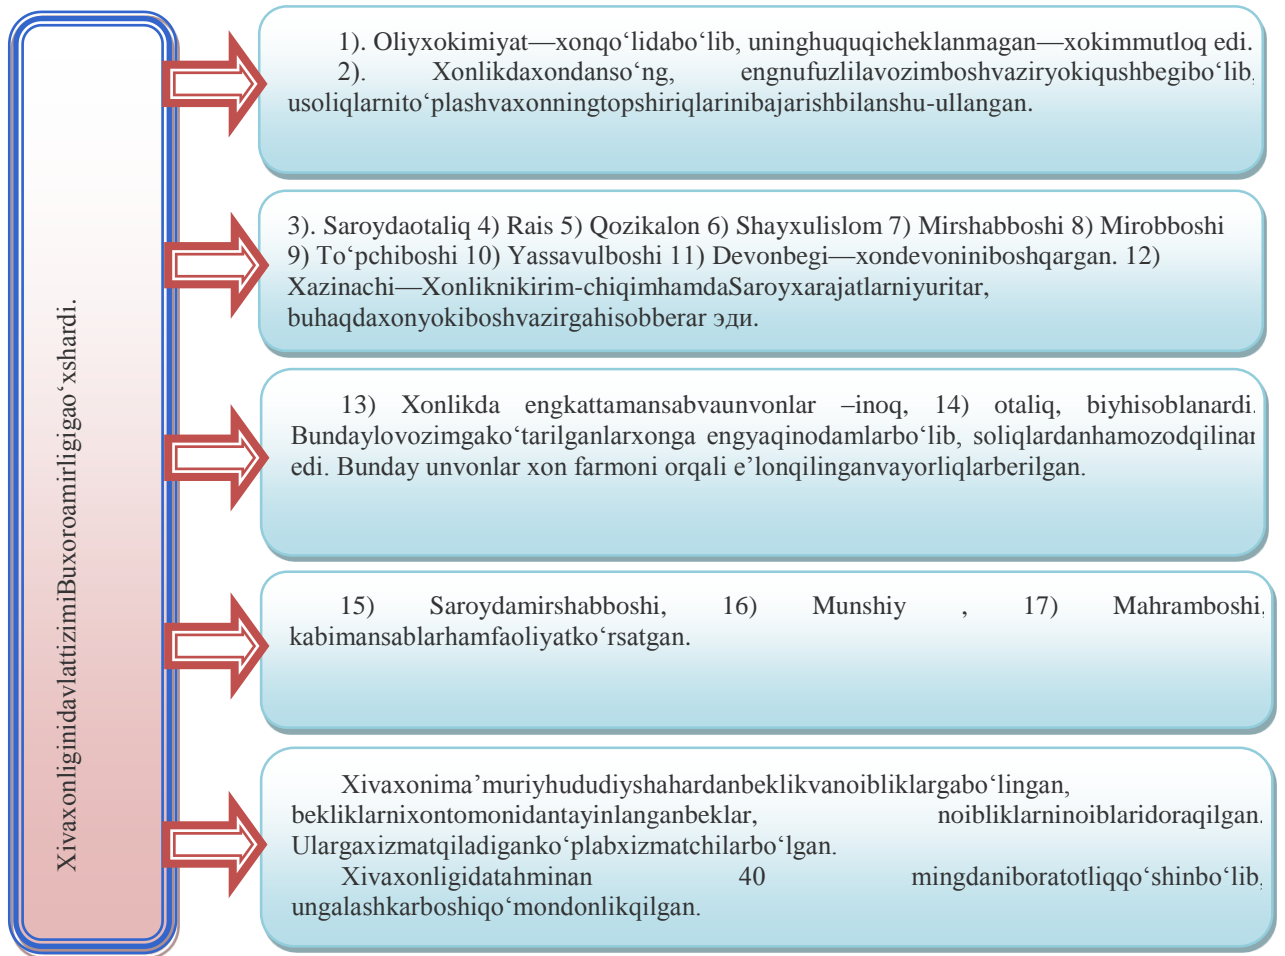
XivaxonliginidavlatizimiBuxoroamirligigao‘xshardi.

1). Oliyxokimiyat—xonqo‘lidabo‘lib, uninghuquqicheklanmagan—xokimmutloq edi.
2). Xonlikdaxondanso‘ng, engnufuzlilavozimboshvaziryokiqushbegibo‘lib, usoliqlarnito‘plashvaxonningtopshiriqlarinibajarishbilanshu-ullangan.

3). Saroydaotaliq 4) Rais 5) Qozikalon 6) Shayxulislom 7) Mirshabboshi 8) Mirobboshi 9) To‘pchiboshi 10) Yassavulboshi 11) Devonbegi—xondevoniniboshqargan. 12) Xazinachi—Xonliknikirim-chiqimhamdaSaroyxarajatlarniyuritar, buhaqdaxonyokiboshvazirgahisobberar эди.

13) Xonlikda engkattamansabvaunvonlar –inoq, 14) otaliq, biyhisoblanardi. Bundaylovozimgako‘tarilganlarxonga engyaqinodamlarbo‘lib, soliqlardanhamozodqilinar edi. Bunday unvonlar xon farmoni orqali e’lonqilinganvayorliqlarberilgan.

15) Saroydamirshabboshi, 16) Munshiy , 17) Mahramboshi, kabimansablarhamfaoliyatko‘rsatgan.

Xivaxonima’muriyhududiyshahardanbeklikvanoibliklargabo‘lingan, bekliklarnixontomonidantayinlanganbeklar, noibliklarninoiblaridoraqilgan. Ulargaxizmatqiladiganko‘plabxizmatchilarbo‘lgan.
Xivaxonligidatahminan 40 mingdaniboratotliqqo‘shinbo‘lib, ungalashkarboshiqo‘mondonlikqilgan.